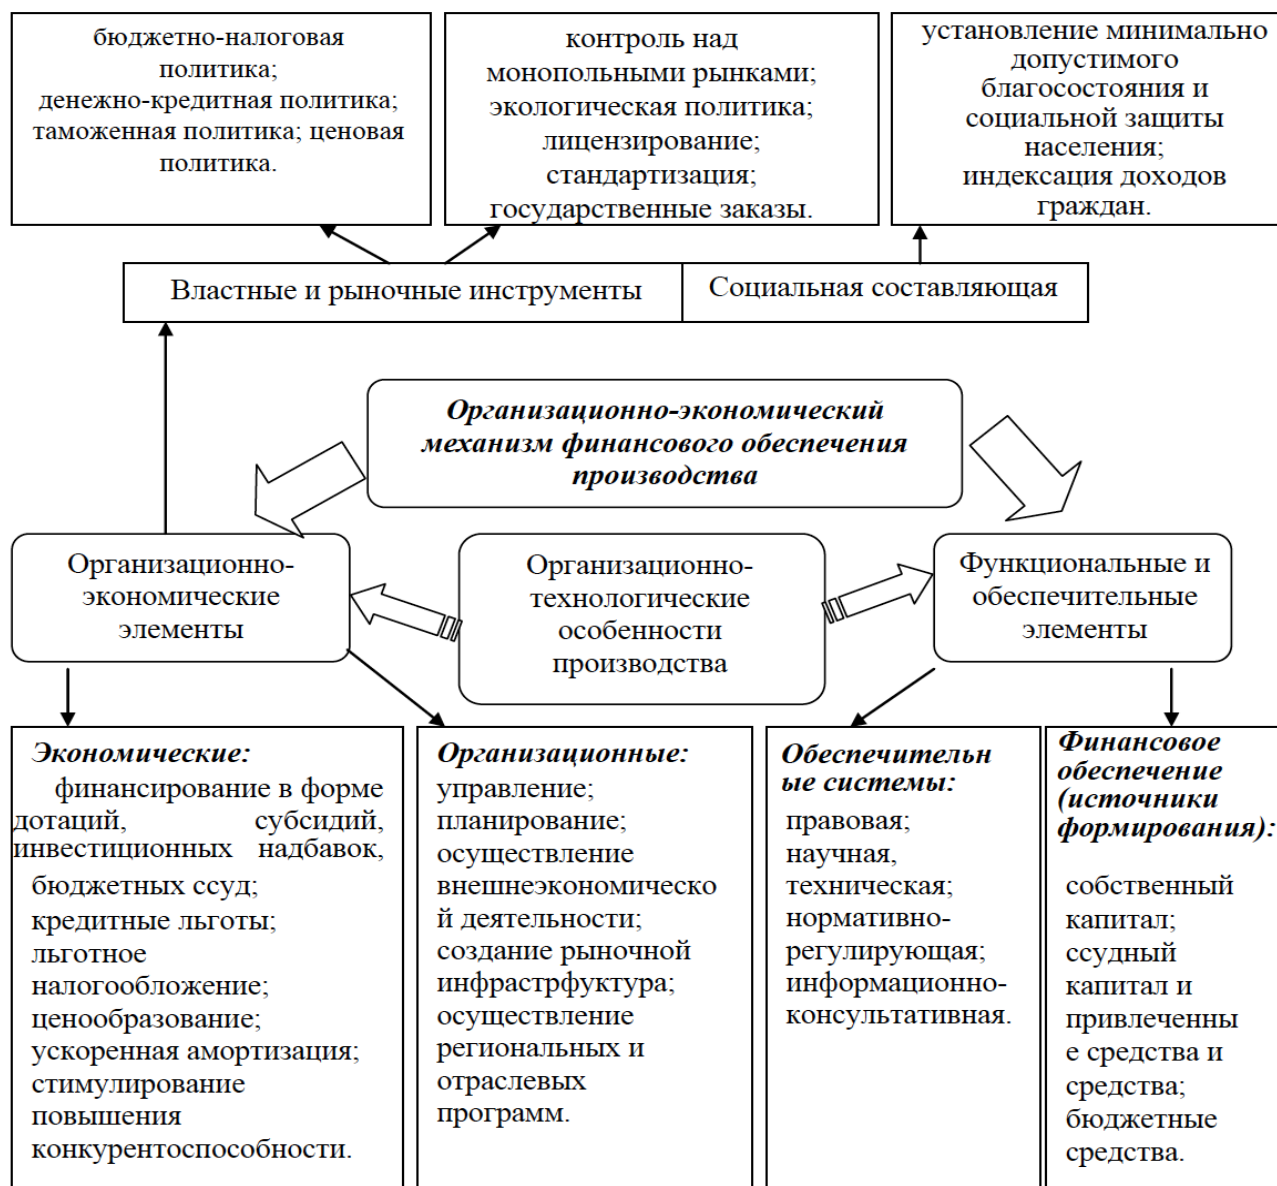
бюджетно-налоговая политика; денежно-кредитная политика; таможенная политика; ценовая политика.

контроль над монопольными рынками; экологическая политика; лицензирование; стандартизация; государственные заказы.

установление минимально допустимого благосостояния и социальной защиты населения; индексация доходов граждан.

Властные и рыночные инструменты

Социальная составляющая

***Организационно-экономический механизм финансового обеспечения производства***

Организационно-экономические элементы

Организационно-технологические особенности производства

Функциональные и обеспечительные элементы

***Экономические:***
финансирование в форме дотаций, субсидий, инвестиционных надбавок, бюджетных ссуд; кредитные льготы; льготное налогообложение; ценообразование; ускоренная амортизация; стимулирование повышения конкурентоспособности.

***Организационные:***
управление; планирование; осуществление внешнеэкономической деятельности; создание рыночной инфрастрфуктура; осуществление региональных и отраслевых программ.

***Обеспечительные системы:***
правовая; научная, техническая; нормативно-регулирующая; информационно-консультативная.

***Финансовое обеспечение (источники формирования):***
собственный капитал; ссудный капитал и привлеченные средства и средства; бюджетные средства.